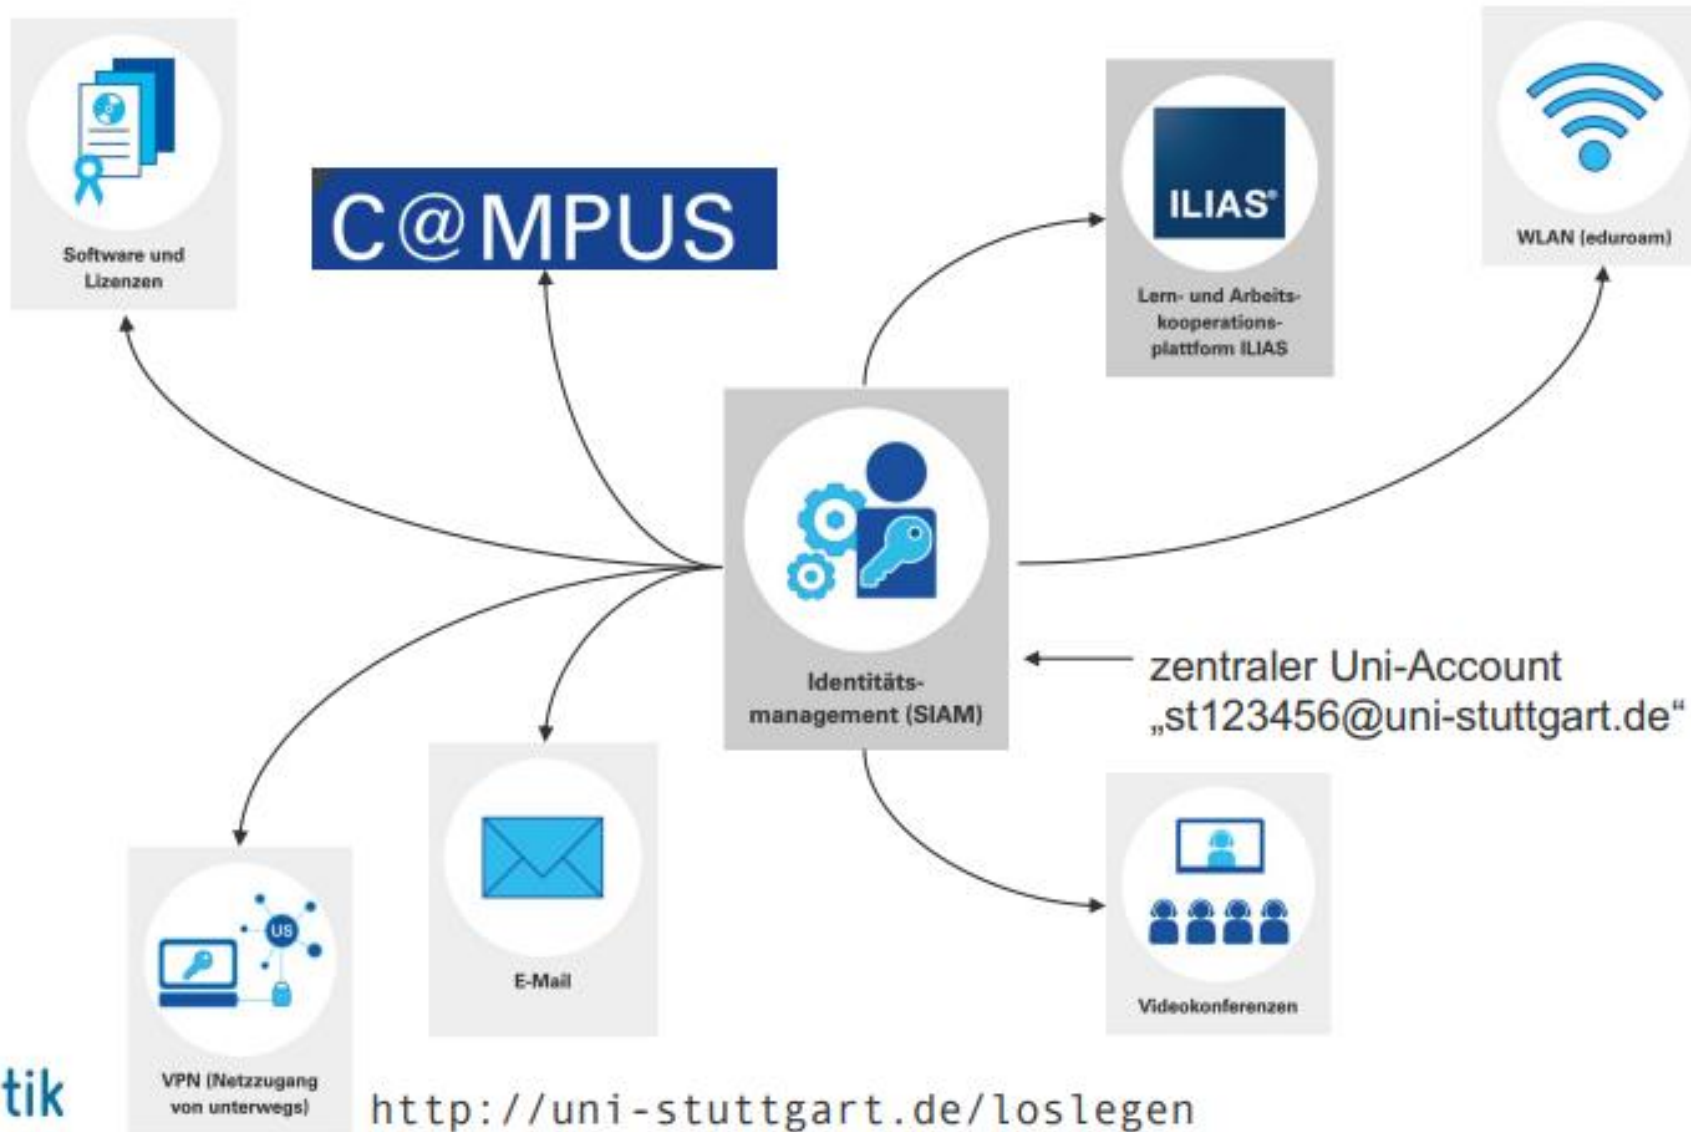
Software und Lizenzen

C@MPUS

ILIAS®

Lern- und Arbeitskooperationsplattform ILIAS

WLAN (eduroam)

Identitätsmanagement (SIAM)

zentraler Uni-Account „st123456@uni-stuttgart.de“

US

VPN (Netzzugang von unterwegs)

E-Mail

Videokonferenzen

tik

http://uni-stuttgart.de/loslegen